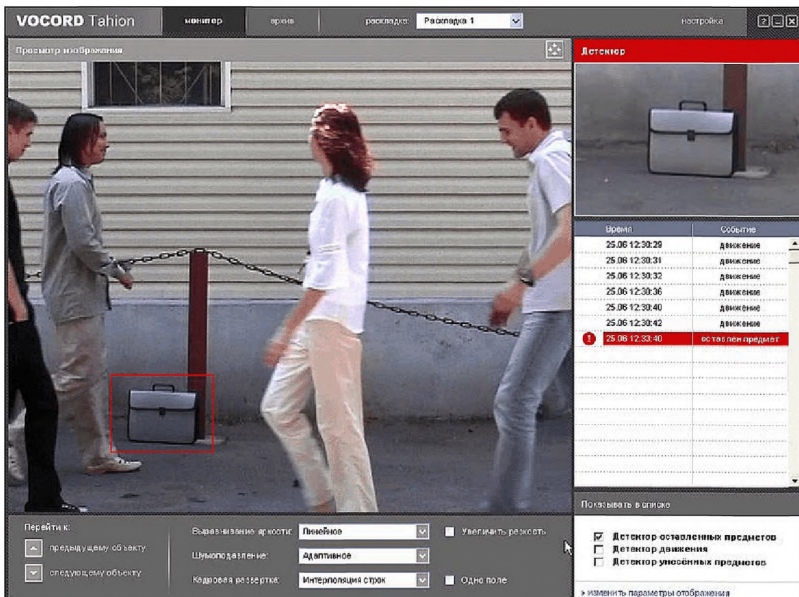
VOCORD Tahion

монитор

архив

раскладка: Раскладка 1

настройка

Просмотр изображения

Детектор

| Время | Событие |
|---|---|
| 25.06 12:30:29 | движение |
| 25.06 12:30:31 | движение |
| 25.06 12:30:32 | движение |
| 25.06 12:30:36 | движение |
| 25.06 12:30:40 | движение |
| 25.06 12:30:42 | движение |
| 25.06 12:33:40 | оставлен предмет |

Показывать в списке

☑ Детектор оставленных предметов
☐ Детектор движения
☐ Детектор унесённых предметов

› изменить параметры отображения

Перейти к:

предыдущему объекту

следующему объекту

Выравнивание яркости: Линейное

Шумоподавление: Адаптивное

Кадровая развертка: Интерполяция строк

Увеличить резкость

Одно поле